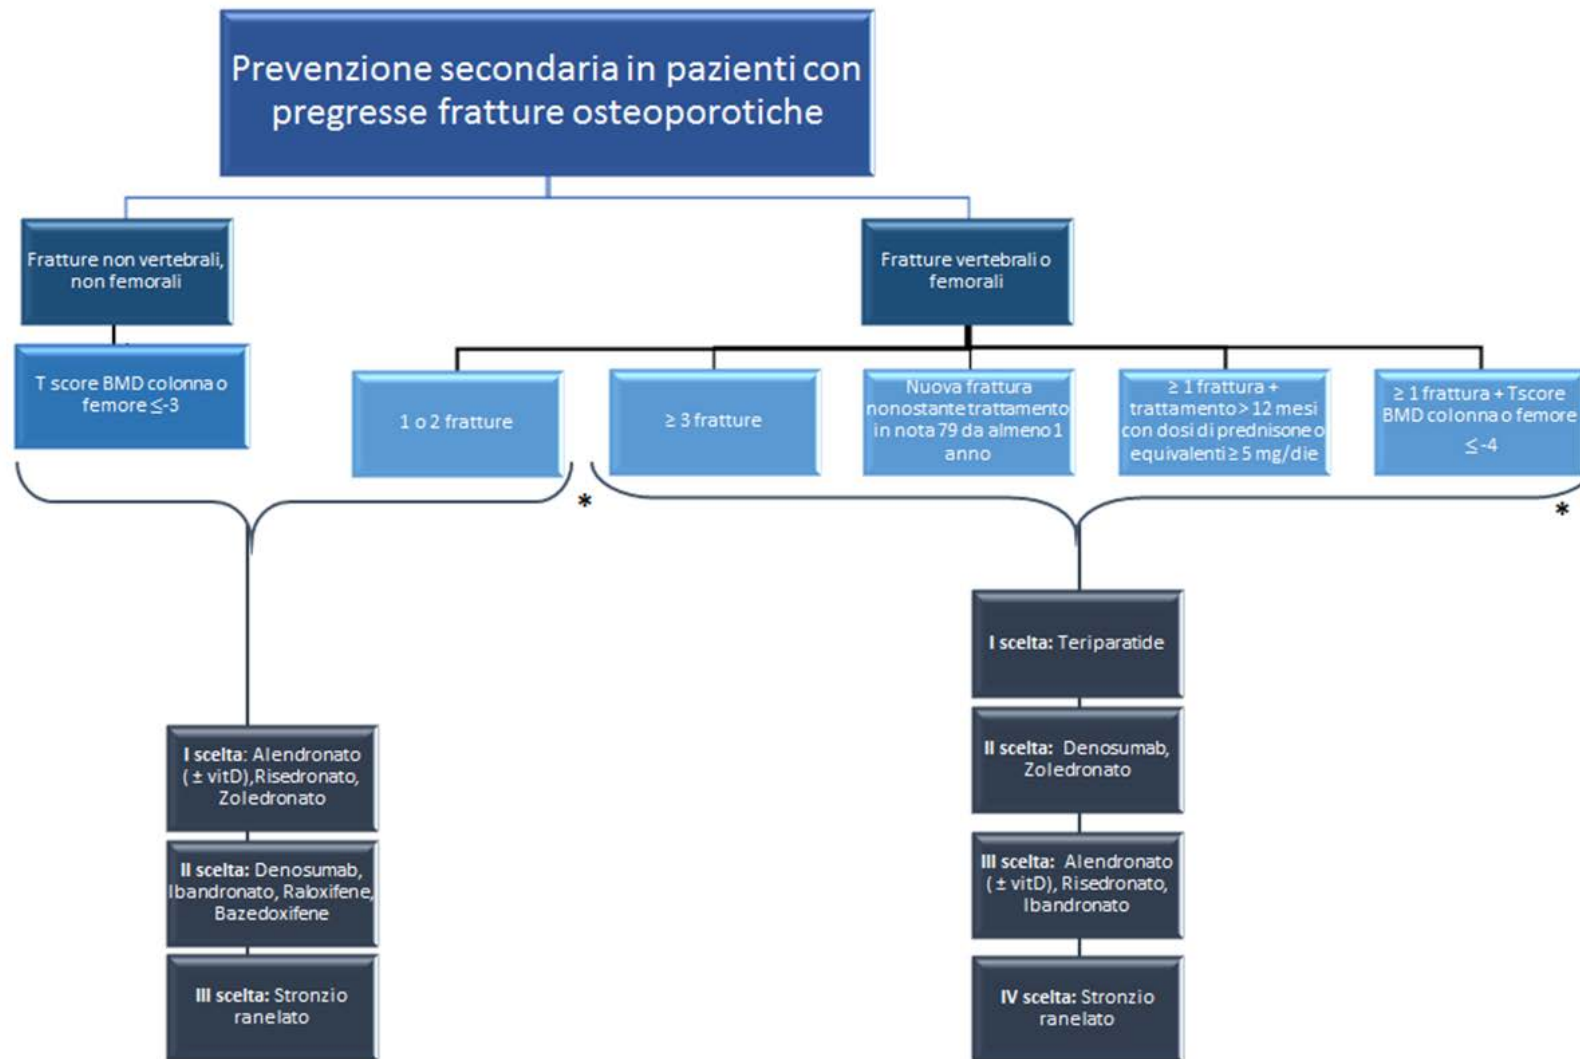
Prevenzione secondaria in pazienti con pregresse fratture osteoporotiche

Fratture non vertebrali, non femorali

T score BMD colonna o femore $\leq$-3

Fratture vertebrali o femorali

1 o 2 fratture

$\geq$ 3 fratture

Nuova frattura nonostante trattamento in nota 79 da almeno 1 anno

$\geq$ 1 frattura + trattamento > 12 mesi con dosi di prednisone o equivalenti $\geq$ 5 mg/die

$\geq$ 1 frattura + Tscore BMD colonna o femore $\leq$-4

*

*

I scelta: Alendronato ( ± vitD),Risedronato, Zoledronato

II scelta: Denosumab, Ibandronato, Raloxifene, Bazedoxifene

III scelta: Stronzio ranelato

I scelta: Teriparatide

II scelta: Denosumab, Zoledronato

III scelta: Alendronato (± vitD), Risedronato, Ibandronato

IV scelta: Stronzio ranelato